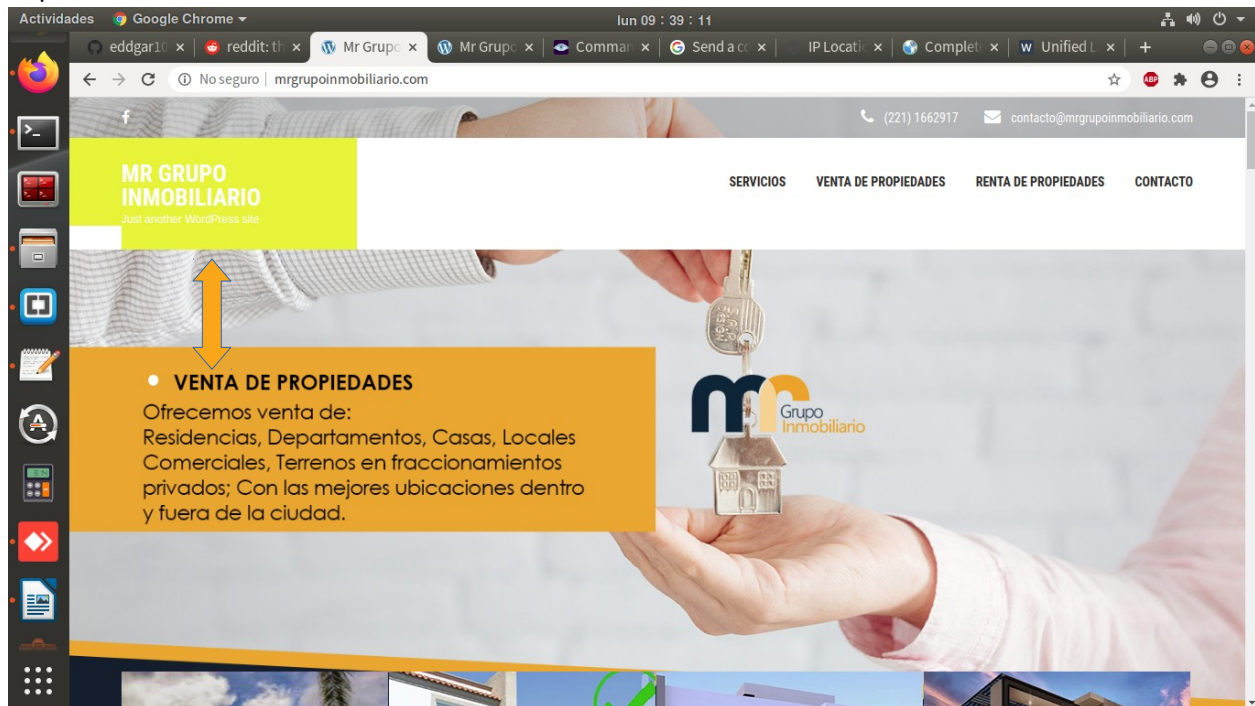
Actividades Google Chrome ▾ lun 09 : 39 : 11

eddgar1( × reddit: th × Mr Grupo × Mr Grupo × Comman × Send a cc × IP Locatic × Complet × Unified L × +

No seguro | mrgrupoinmobiliario.com

f (221) 1662917 contacto@mrgrupoinmobiliario.com

MR GRUPO INMOBILIARIO
Just another WordPress site

SERVICIOS VENTA DE PROPIEDADES RENTA DE PROPIEDADES CONTACTO

VENTA DE PROPIEDADES
Ofrecemos venta de:
Residencias, Departamentos, Casas, Locales Comerciales, Terrenos en fraccionamientos privados; Con las mejores ubicaciones dentro y fuera de la ciudad.

mr Grupo Inmobiliario